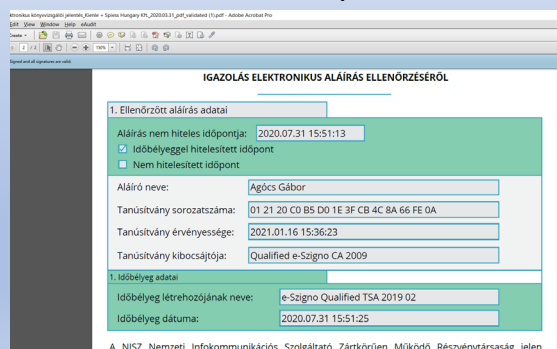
ktronikus könyvvizsgálói jelentés_Kienle + Spiess Hungary Kft_2020.03.31_pdf_validated (1).pdf - Adobe Acrobat Pro
Edit View Window Help eAudit
Create
2 / 2
150%
Signed and all signatures are valid.

IGAZOLÁS ELEKTRONIKUS ALÁÍRÁS ELLENŐRZÉSÉRŐL

1. Ellenőrzött aláírás adatai

Aláírás nem hiteles időpontja: 2020.07.31 15:51:13
☑ Időbélyeggel hitelesített időpont
☐ Nem hitelesített időpont

| Aláíró neve: | Agócs Gábor |
|---|---|
| Tanúsítvány sorozatszáma: | 01 21 20 C0 B5 D0 1E 3F CB 4C 8A 66 FE 0A |
| Tanúsítvány érvényessége: | 2021.01.16 15:36:23 |
| Tanúsítvány kibocsájtója: | Qualified e-Szigno CA 2009 |

1. Időbélyeg adatai

| Időbélyeg létrehozójának neve: | e-Szigno Qualified TSA 2019 02 |
|---|---|
| Időbélyeg dátuma: | 2020.07.31 15:51:25 |

A NISZ Nemzeti Infokommunikációs Szolgáltató Zártkörűen Működő Részvénytársaság jelen